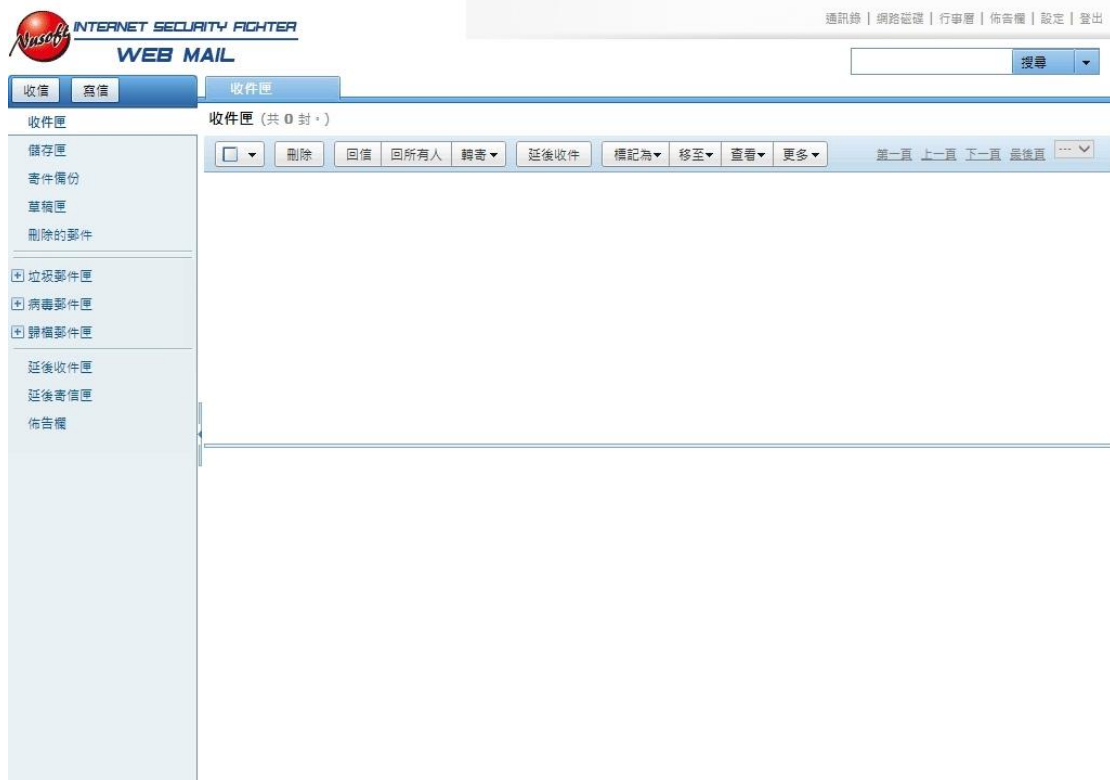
Nusoft INTERNET SECURITY FIGHTER
WEB MAIL

通訊錄 | 網路磁碟 | 行事曆 | 佈告欄 | 設定 | 登出

搜尋

收信 寫信

收件匣

收件匣

儲存匣

寄件備份

草稿匣

刪除的郵件

垃圾郵件匣

病毒郵件匣

歸檔郵件匣

延後收件匣

延後寄信匣

佈告欄

收件匣 (共 0 封。)

刪除 回信 回所有人 轉寄 延後收件 標記為 移至 查看 更多

第一頁 上一頁 下一頁 最後頁 ---